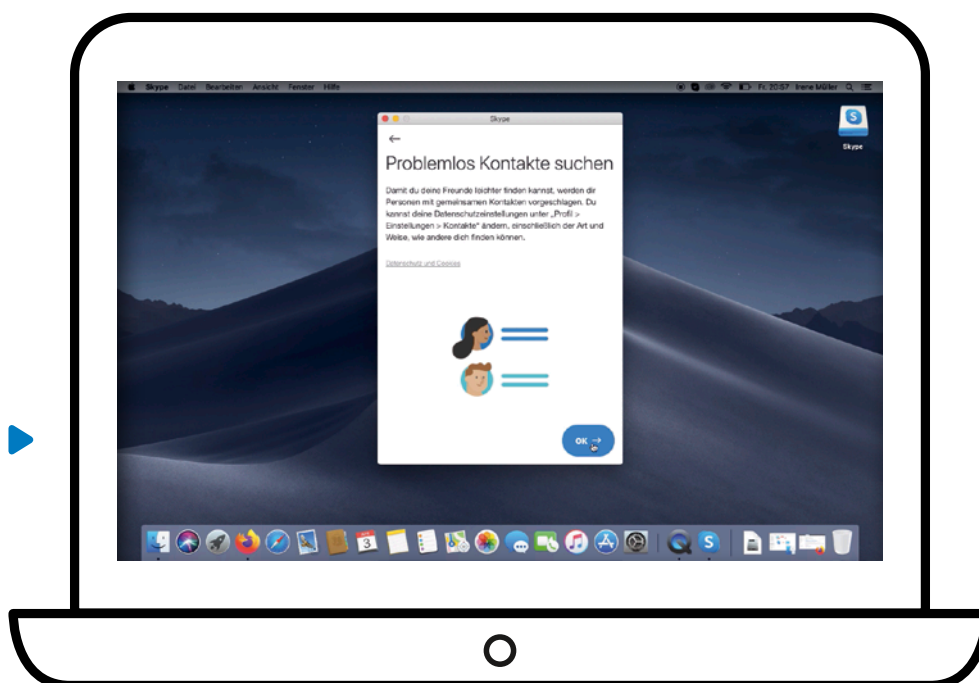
Skype Datei Bearbeiten Ansicht Fenster Hilfe

Fr. 20:07 Irene Müller

Skype

Skype

←

Problemlos Kontakte suchen

Damit du deine Freunde leichter finden kannst, werden dir Personen mit gemeinsamen Kontakten vorgeschlagen. Du kannst deine Datenschutzeinstellungen unter „Profil > Einstellungen > Kontakte" ändern, einschließlich der Art und Weise, wie andere dich finden können.

Datenschutz und Cookies

OK

3